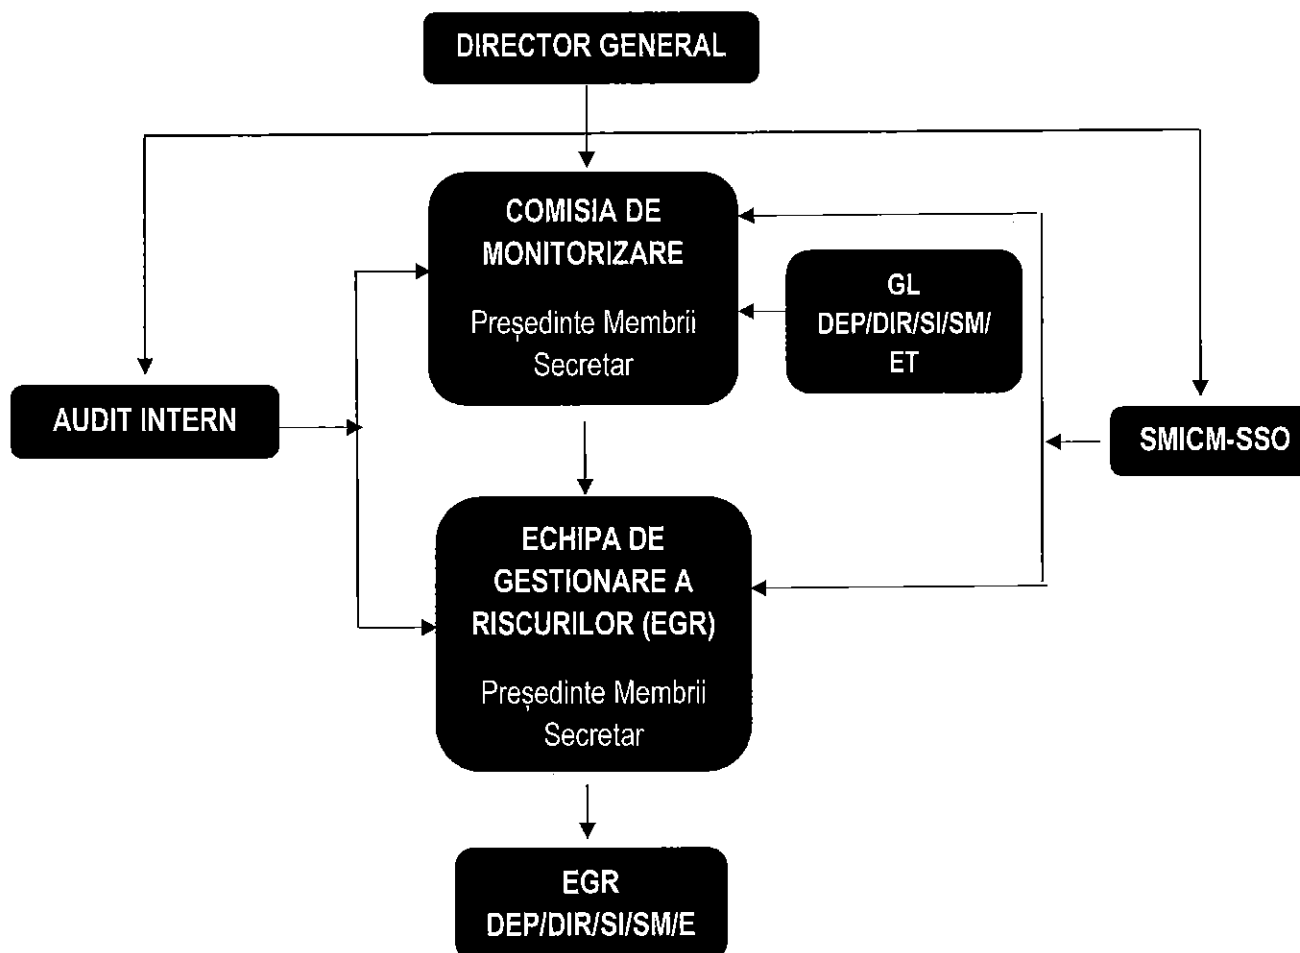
DIRECTOR GENERAL

COMISIA DE MONITORIZARE

Președinte Membrii Secretar

GL DEP/DIR/SI/SM/ ET

AUDIT INTERN

SMICM-SSO

ECHIPA DE GESTIONARE A RISCURILOR (EGR)

Președinte Membrii Secretar

EGR DEP/DIR/SI/SM/E